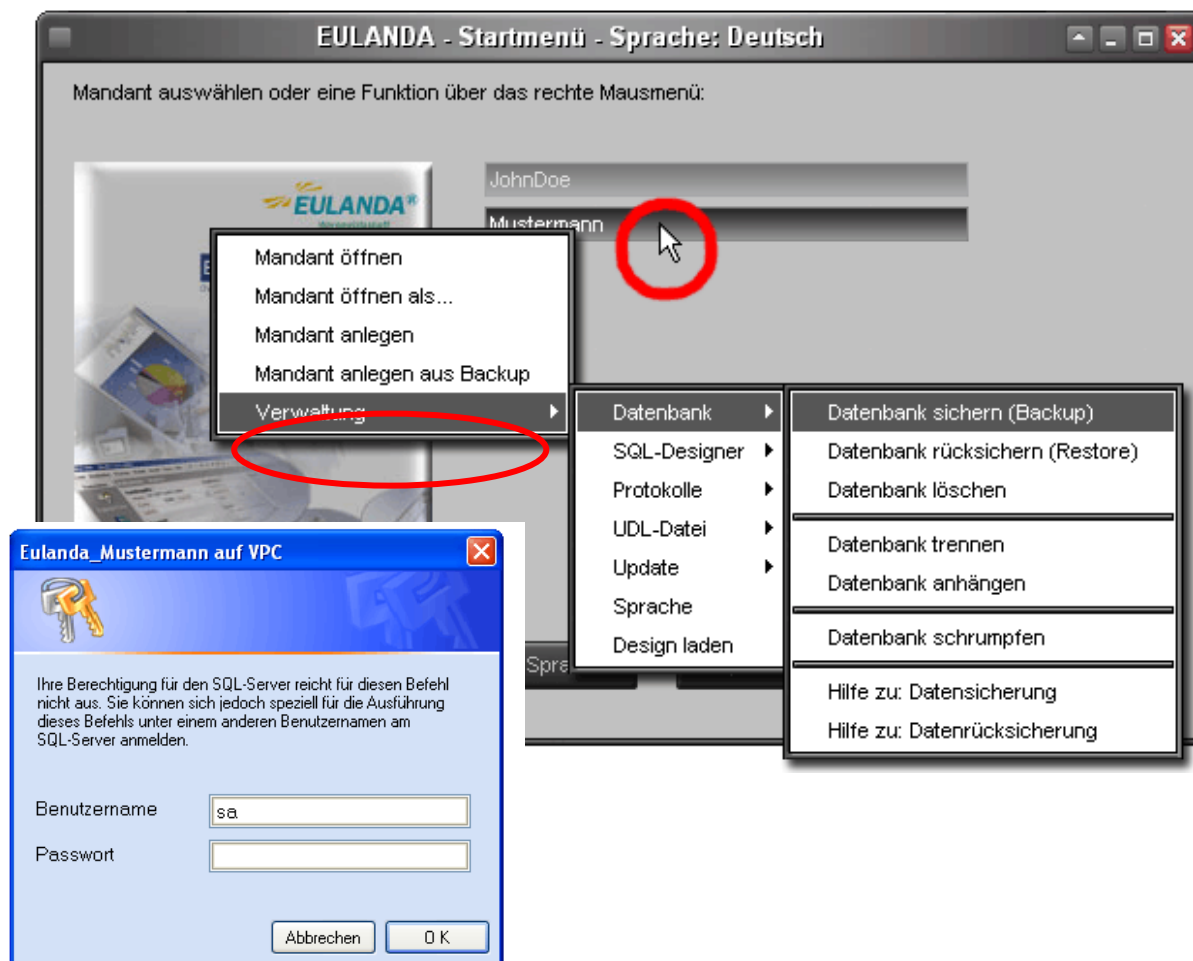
EULANDA - Startmenü - Sprache: Deutsch

Mandant auswählen oder eine Funktion über das rechte Mausmenü:

EULANDA®

JohnDoe

Mustermann

Mandant öffnen
Mandant öffnen als...
Mandant anlegen
Mandant anlegen aus Backup
Verwaltung

Datenbank
SQL-Designer
Protokolle
UDL-Datei
Update
Sprache
Design laden

Datenbank sichern (Backup)
Datenbank rücksichern (Restore)
Datenbank löschen
Datenbank trennen
Datenbank anhängen
Datenbank schrumpfen
Hilfe zu: Datensicherung
Hilfe zu: Datenrücksicherung

Spra

Eulanda_Mustermann auf VPC

Ihre Berechtigung für den SQL-Server reicht für diesen Befehl nicht aus. Sie können sich jedoch speziell für die Ausführung dieses Befehls unter einem anderen Benutzernamen am SQL-Server anmelden.

Benutzername sa
Passwort

Abbrechen
OK